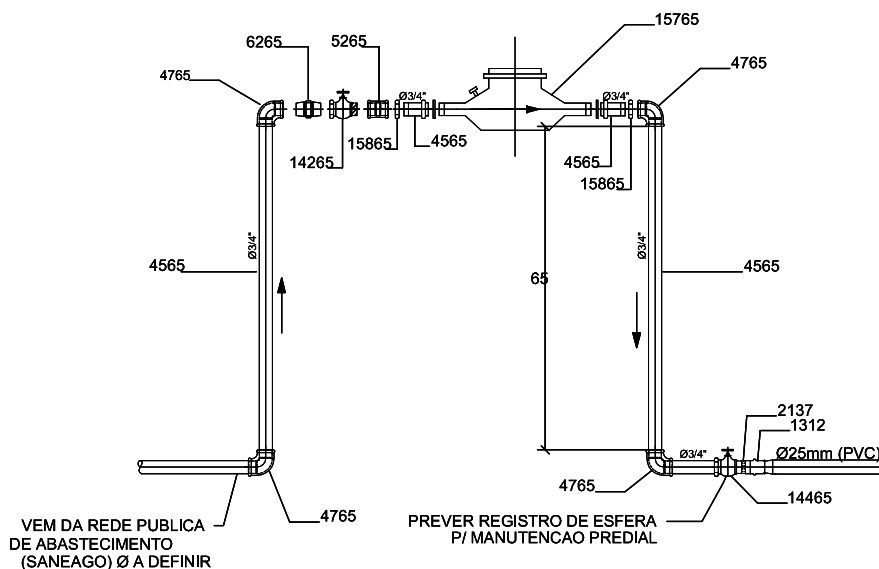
6265
5265
15765
4765
4765
Ø3/4"
Ø3/4"
14265
15865
4565
4565
15865
4565
Ø3/4"
65
Ø3/4"
4565
2137
1312
Ø3/4"
Ø25mm (PVC)
4765
14465
VEM DA REDE PUBLICA DE ABASTECIMENTO (SANEAGO) Ø A DEFINIR
4765
PREVER REGISTRO DE ESFERA P/ MANUTENCAO PREDIAL